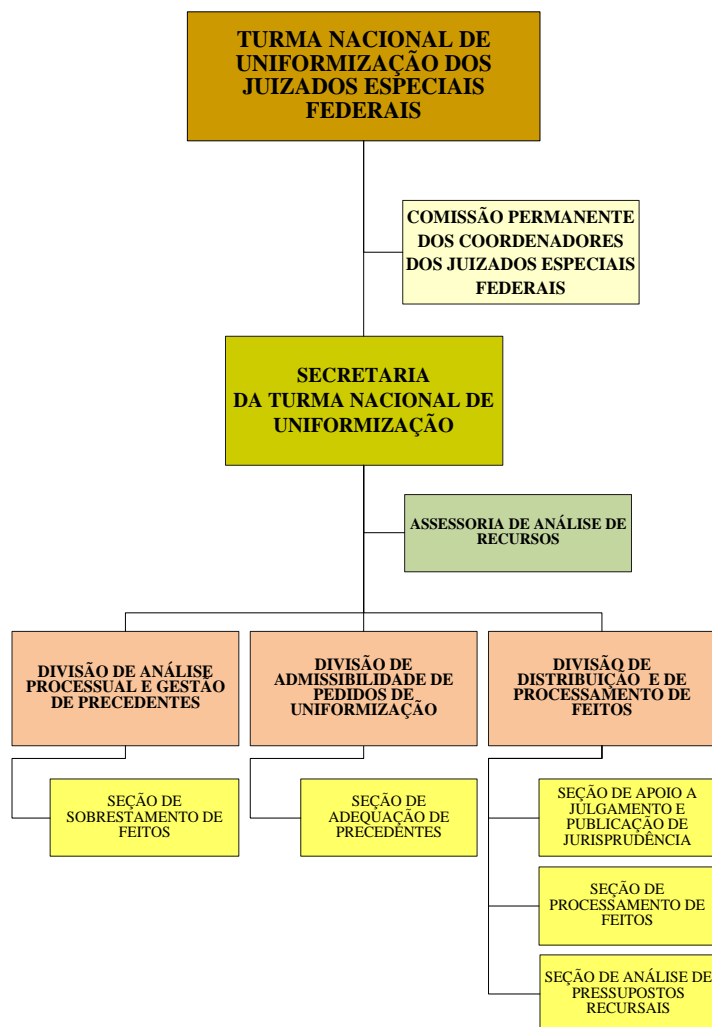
TURMA NACIONAL DE UNIFORMIZAÇÃO DOS JUIZADOS ESPECIAIS FEDERAIS

COMISSÃO PERMANENTE DOS COORDENADORES DOS JUIZADOS ESPECIAIS FEDERAIS

SECRETARIA DA TURMA NACIONAL DE UNIFORMIZAÇÃO

ASSESSORIA DE ANÁLISE DE RECURSOS

DIVISÃO DE ANÁLISE PROCESSUAL E GESTÃO DE PRECEDENTES

DIVISÃO DE ADMISSIBILIDADE DE PEDIDOS DE UNIFORMIZAÇÃO

DIVISÃO DE DISTRIBUIÇÃO E DE PROCESSAMENTO DE FEITOS

SEÇÃO DE SOBRESTAMENTO DE FEITOS

SEÇÃO DE ADEQUAÇÃO DE PRECEDENTES

SEÇÃO DE APOIO A JULGAMENTO E PUBLICAÇÃO DE JURISPRUDÊNCIA

SEÇÃO DE PROCESSAMENTO DE FEITOS

SEÇÃO DE ANÁLISE DE PRESSUPOSTOS RECURSAIS